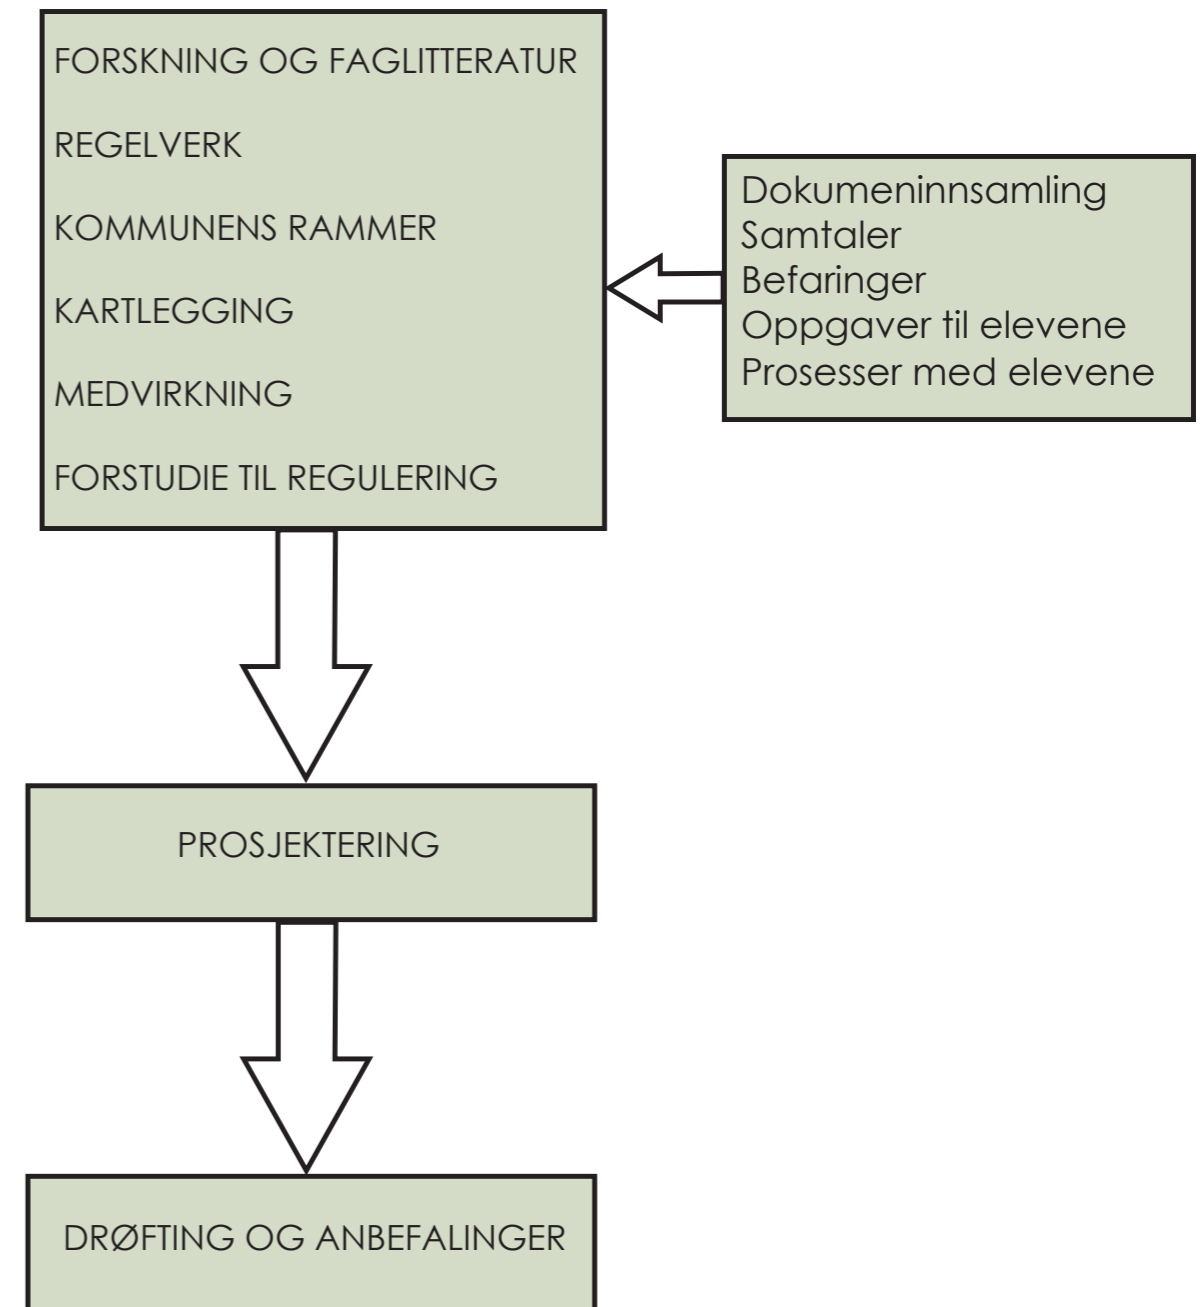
FORSKNING OG FAGLITTERATUR

REGELVERK

KOMMUNENS RAMMER

KARTLEGGING

MEDVIRKNING

FORSTUDIE TIL REGULERING

Dokumeninnsamling
Samtaler
Befaringer
Oppgaver til elevene
Prosesser med elevene

PROSJEKTERING

DRØFTING OG ANBEFALINGER